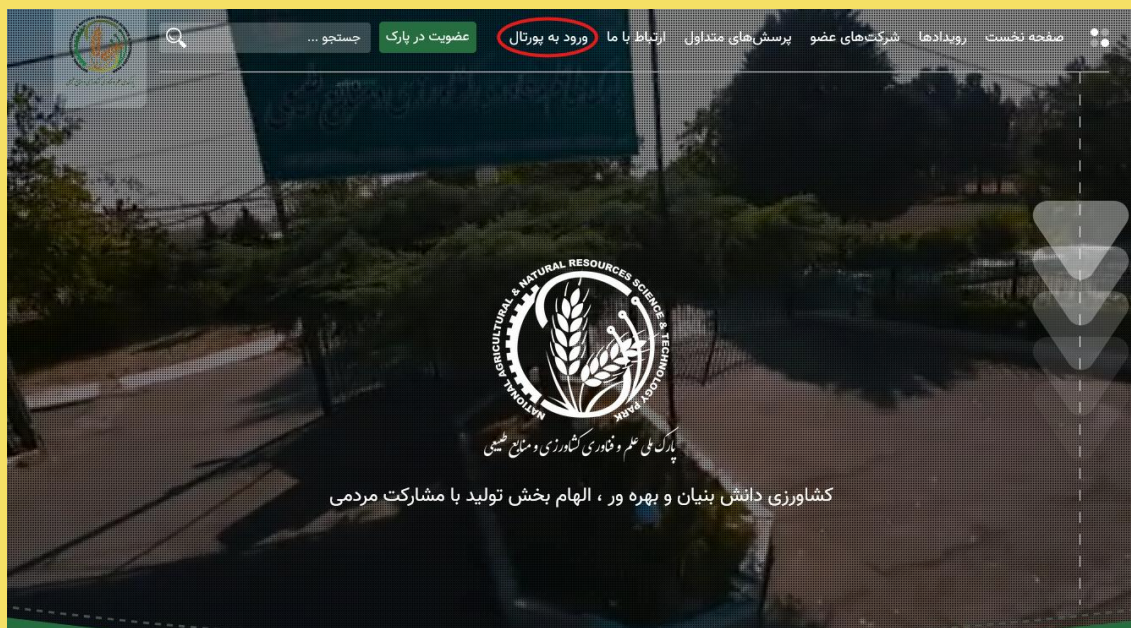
صفحه نخست رویدادها شرکت‌های عضو پرسش‌های متداول ارتباط با ما ورود به پورتال عضویت در پارک جستجو ...

NATIONAL AGRICULTURAL & NATURAL RESOURCES SCIENCE & TECHNOLOGY PARK

پارک ملی علم و فناوری کشاورزی و منابع طبیعی

کشاورزی دانش بنیان و بهره ور ، الهام بخش تولید با مشارکت مردمی